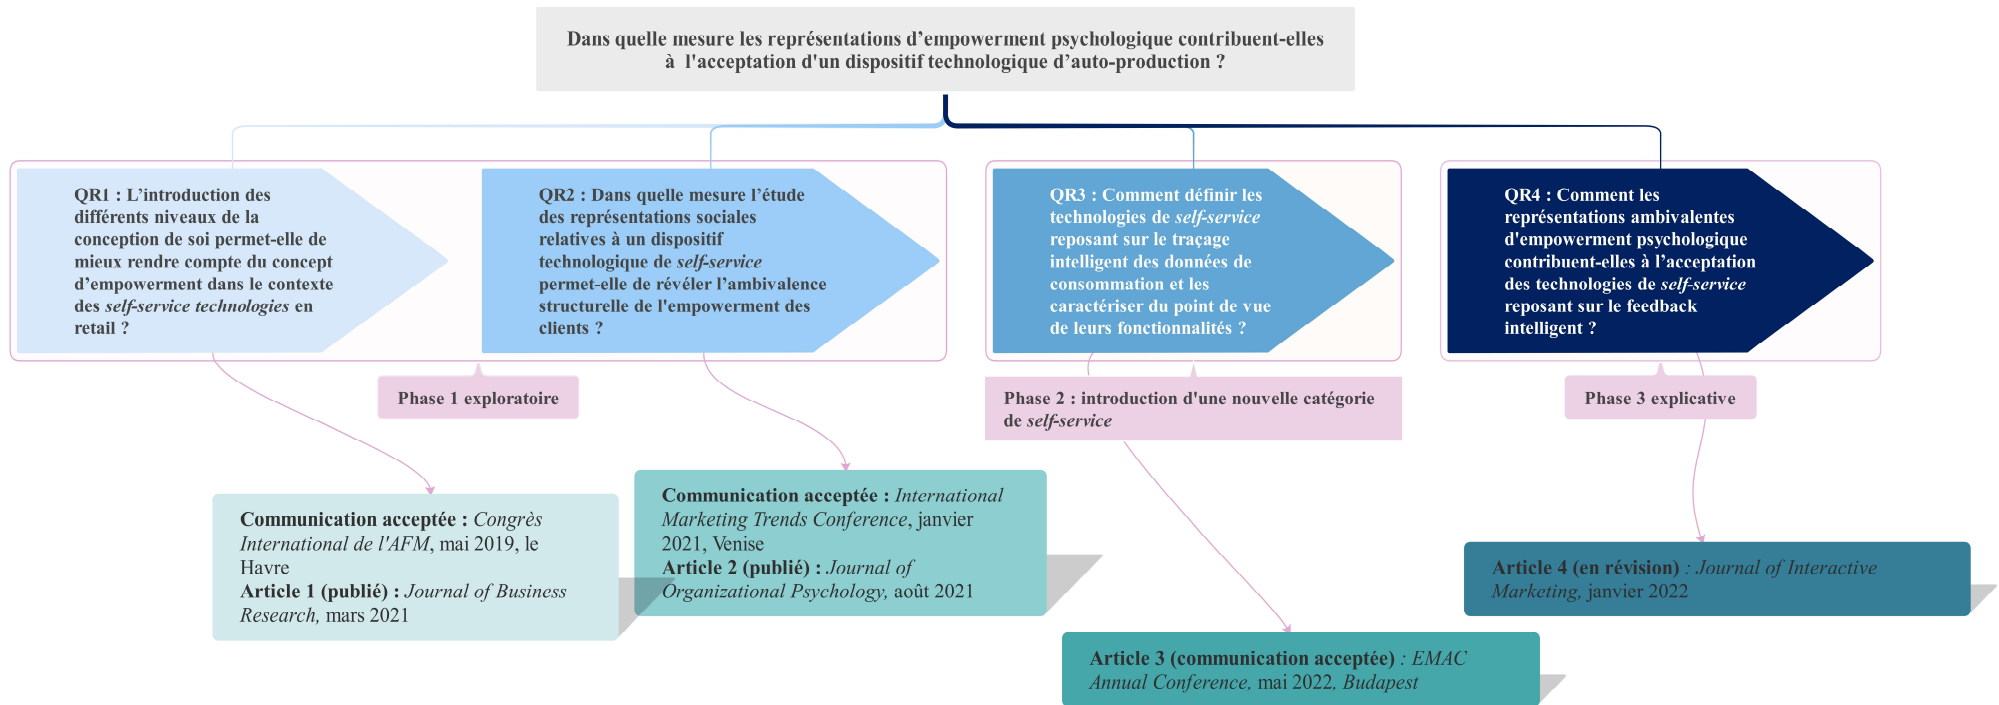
Dans quelle mesure les représentations d'empowerment psychologique contribuent-elles à l'acceptation d'un dispositif technologique d'auto-production ?

QR1 : L'introduction des différents niveaux de la conception de soi permet-elle de mieux rendre compte du concept d'empowerment dans le contexte des *self-service technologies* en retail ?

QR2 : Dans quelle mesure l'étude des représentations sociales relatives à un dispositif technologique de *self-service* permet-elle de révéler l'ambivalence structurelle de l'empowerment des clients ?

QR3 : Comment définir les technologies de *self-service* reposant sur le traçage intelligent des données de consommation et les caractériser du point de vue de leurs fonctionnalités ?

QR4 : Comment les représentations ambivalentes d'empowerment psychologique contribuent-elles à l'acceptation des technologies de *self-service* reposant sur le feedback intelligent ?

Phase 1 exploratoire

Phase 2 : introduction d'une nouvelle catégorie de *self-service*

Phase 3 explicative

**Communication acceptée :** *Congrès International de l'AFM*, mai 2019, le Havre
**Article 1 (publié) :** *Journal of Business Research,* mars 2021

**Communication acceptée :** *International Marketing Trends Conference*, janvier 2021, Venise
**Article 2 (publié) :** *Journal of Organizational Psychology,* août 2021

**Article 3 (communication acceptée)** *: EMAC Annual Conference,* mai 2022*, Budapest*

**Article 4 (en révision)** *: Journal of Interactive Marketing,* janvier 2022